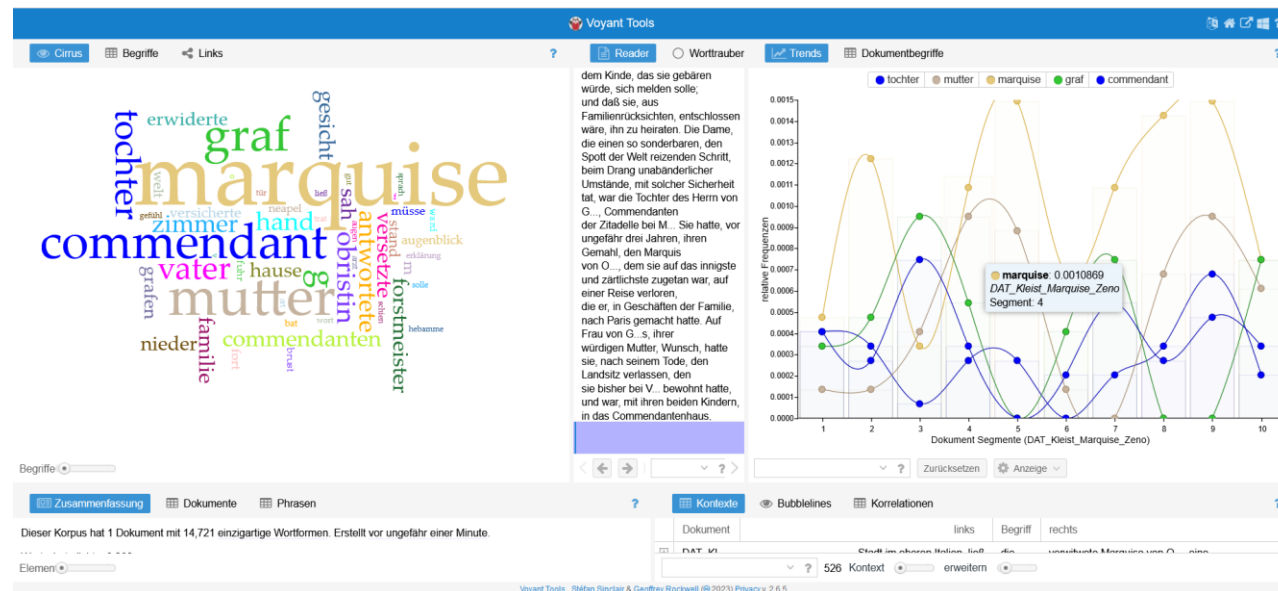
Voyant Tools

Cirrus | Begriffe | Links | ?

marquise commendant mutter graf tochter vater zimmer hand hause gesicht erwiderte sah obristin antwortete versetzte forstmeister familie nieder commendanten grafen augenblick stand müsse welt versicherte neapel gefühl tür ließ sprach fort bat wort brust hebamme solle schien erklärung arzt augen zeit m g

Begriffe

Reader | Worttrauber

dem Kinde, das sie gebären würde, sich melden solle; und daß sie, aus Familienrücksichten, entschlossen wäre, ihn zu heiraten. Die Dame, die einen so sonderbaren, den Spott der Welt reizenden Schritt, beim Drang unabänderlicher Umstände, mit solcher Sicherheit tat, war die Tochter des Herrn von G..., Commendanten der Zitadelle bei M... Sie hatte, vor ungefähr drei Jahren, ihren Gemahl, den Marquis von O..., dem sie auf das innigste und zärtlichste zugetan war, auf einer Reise verloren, die er, in Geschäften der Familie, nach Paris gemacht hatte. Auf Frau von G...s, ihrer würdigen Mutter, Wunsch, hatte sie, nach seinem Tode, den Landsitz verlassen, den sie bisher bei V... bewohnt hatte, und war, mit ihren beiden Kindern, in das Commendantenhaus.

Trends | Dokumentbegriffe

tochter | mutter | marquise | graf | commendant

0.0015 0.0014 0.0013 0.0012 0.0011 0.0010 0.0009 0.0008 0.0007 0.0006 0.0005 0.0004 0.0003 0.0002 0.0001 0.0000

relative Frequenzen

marquise: 0.0010869
DAT_Kleist_Marquise_Zeno
Segment: 4

1 2 3 4 5 6 7 8 9 10

Dokument Segmente (DAT_Kleist_Marquise_Zeno)

? Zurücksetzen | Anzeige

Zusammenfassung | Dokumente | Phrasen | ?

Dieser Korpus hat 1 Dokument mit 14,721 einzigartige Wortformen. Erstellt vor ungefähr einer Minute.

Elemente

Kontexte | Bubblelines | Korrelationen

| Dokument | links | Begriff | rechts |
|---|---|---|---|
| DAT_Kl | Stadt im oberen Italien, ließ | die | verwitwete Marquise von O..., eine |

? 526 Kontext erweitern

Voyant Tools, Stéfan Sinclair & Geoffrey Rockwell (© 2023) Privacy v. 2.6.5